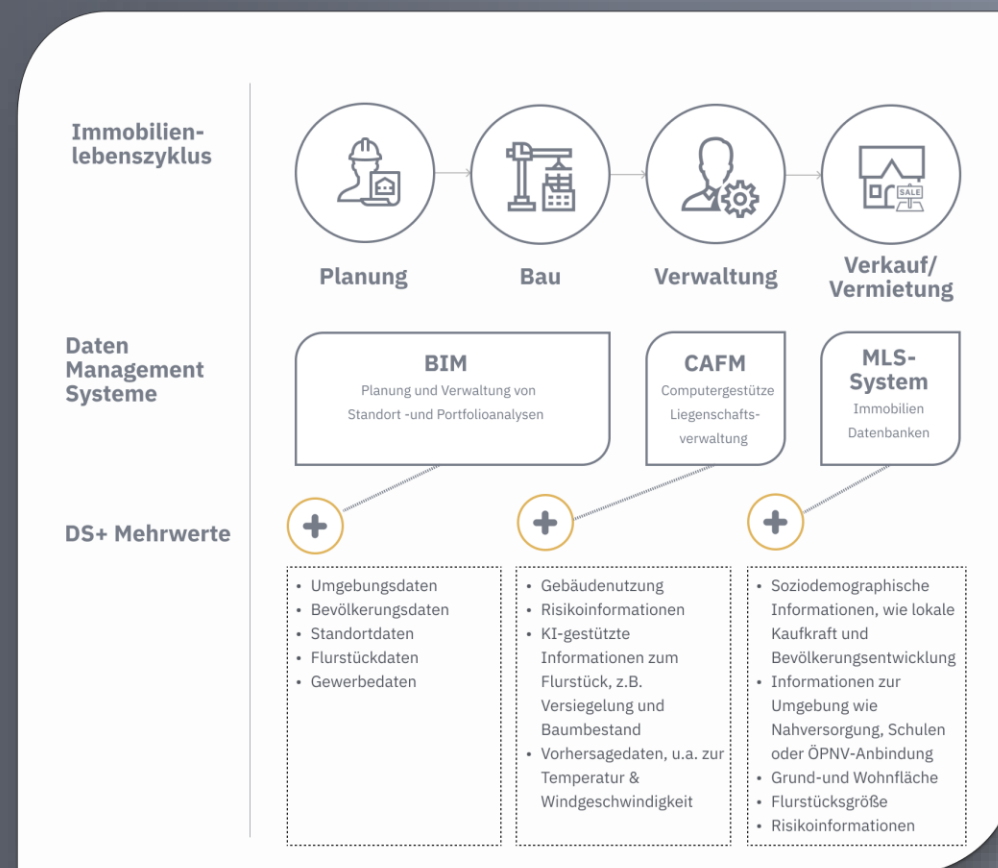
Immobilienlebenszyklus

SALE

Planung

Bau

Verwaltung

Verkauf/
Vermietung

Daten
Management
Systeme

BIM
Planung und Verwaltung von Standort -und Portfolioanalysen

CAFM
Computergestütze Liegenschaftsverwaltung

MLS-System
Immobilien Datenbanken

DS+ Mehrwerte

+

+

+

• Umgebungsdaten
• Bevölkerungsdaten
• Standortdaten
• Flurstückdaten
• Gewerbedaten

• Gebäudenutzung
• Risikoinformationen
• KI-gestützte Informationen zum Flurstück, z.B. Versiegelung und Baumbestand
• Vorhersagedaten, u.a. zur Temperatur & Windgeschwindigkeit

• Soziodemographische Informationen, wie lokale Kaufkraft und Bevölkerungsentwicklung
• Informationen zur Umgebung wie Nahversorgung, Schulen oder ÖPNV-Anbindung
• Grund-und Wohnfläche
• Flurstücksgröße
• Risikoinformationen